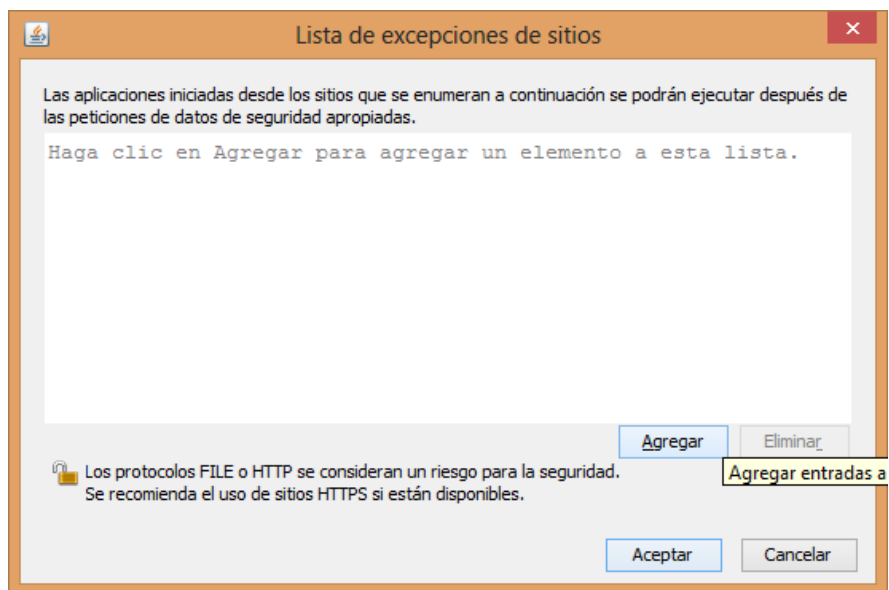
Lista de excepciones de sitios

Las aplicaciones iniciadas desde los sitios que se enumeran a continuación se podrán ejecutar después de las peticiones de datos de seguridad apropiadas.

Haga clic en Agregar para agregar un elemento a esta lista.

Agregar

Eliminar

Agregar entradas a

Los protocolos FILE o HTTP se consideran un riesgo para la seguridad. Se recomienda el uso de sitios HTTPS si están disponibles.

Aceptar

Cancelar